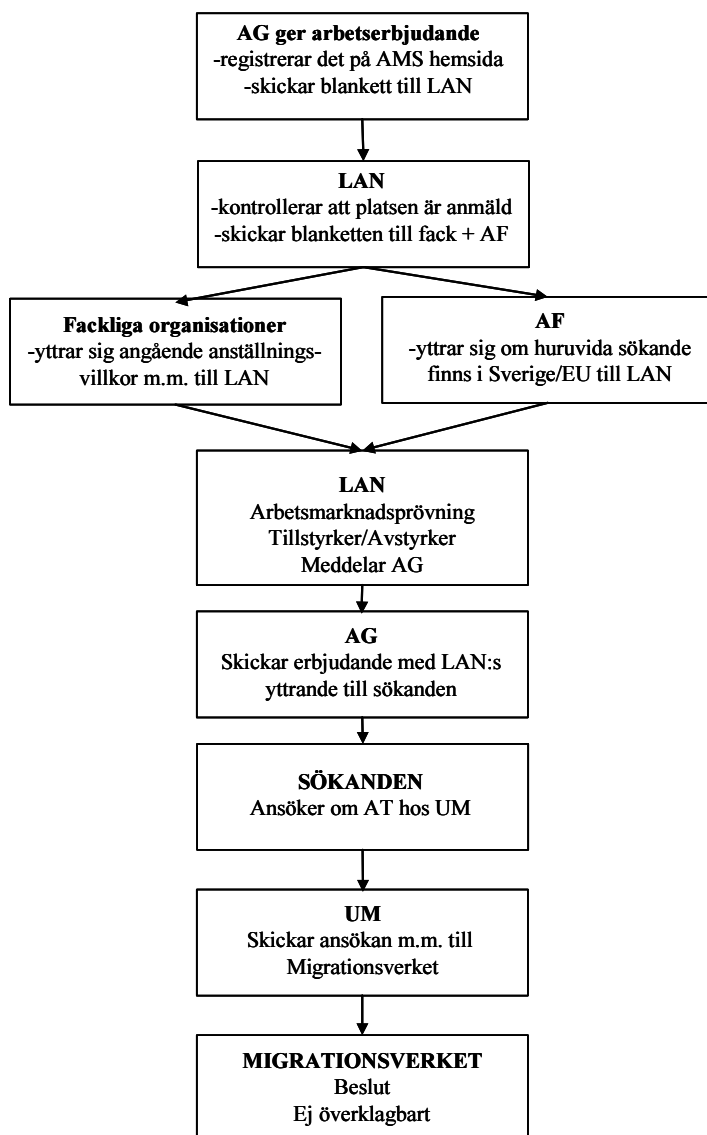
AG ger arbetserbjudande
-registrerar det på AMS hemsida
-skickar blankett till LAN

LAN
-kontrollerar att platsen är anmäld
-skickar blanketten till fack + AF

Fackliga organisationer
-yttrar sig angående anställningsvillkor m.m. till LAN

AF
-yttrar sig om huruvida sökande finns i Sverige/EU till LAN

LAN
Arbetsmarknadsprövning
Tillstyrker/Avstyrker
Meddelar AG

AG
Skickar erbjudande med LAN:s yttrande till sökanden

SÖKANDEN
Ansöker om AT hos UM

UM
Skickar ansökan m.m. till Migrationsverket

MIGRATIONSVERKET
Beslut
Ej överklagbart